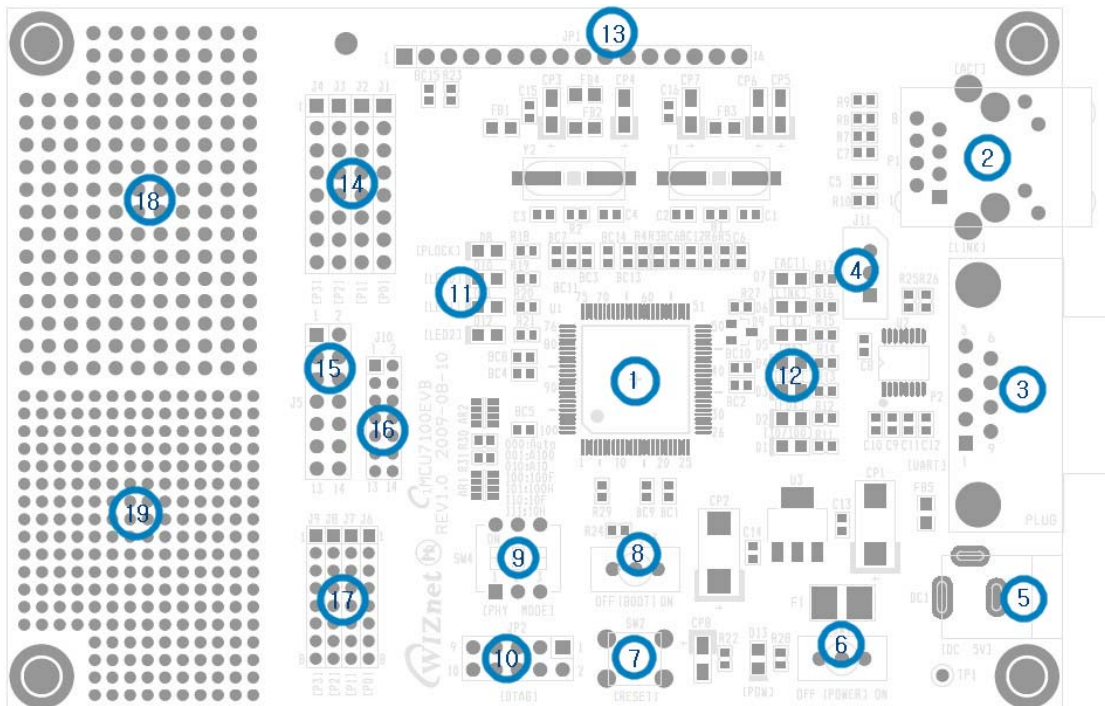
13
JP1
1
1A
BC15 R23
J4 J3 J2 J1
1
CP3 FB4 CP4
C15
FB1
FB2
C16
CP7
FB3
CP6 CP5
[ACT]
R9
R8
R7
C7
2
P1
Y2
Y1
14
18
C5
R10
C3 C4 C2 C1
R2
[LINK]
J11
[PLOCK]
R18
R19
BC7
BC14 R4R3BC6BC12R6R5C6
4
[ACT]
R17
[LINK]
R16
R25R26
BC3 BC13
11
BC11
75 70 60 51
R27
[P3] [P2] [P1] [P0]
U1
1 2
[LED2]
R15
R14
5 6
15
J10
BC8
BC4
1
12
3
C8
P2
16
J5
BC5
100
BC10
BC2
000:AUTO
001:A100
010:A10
011:100F
100:100H
101:10F
110:10F
111:10H
C10 C9 C11 C12
9
[UART]
1
13 14
13 14
1 10 20 25
MCU7100EVB
REV1.0 2009-08-10
U3
CP1
C17
FB5
R29
BC9 BC1
19
CP2
PLUG
R24
C14
J9 J8 J7 J6
ON
SW4
9
8
WIZnet
17
1 3
[PHY MODE]
OFF [BOOT] ON
DC1
5
F1
JP2
9
10
10
1
SW7
CP8
R22
D13
R28
7
6
[DC 5V]
[P3] [P2] [P1] [P0]
[JTAG]
[RESET]
[POW]
OFF [POWER] ON
TP1